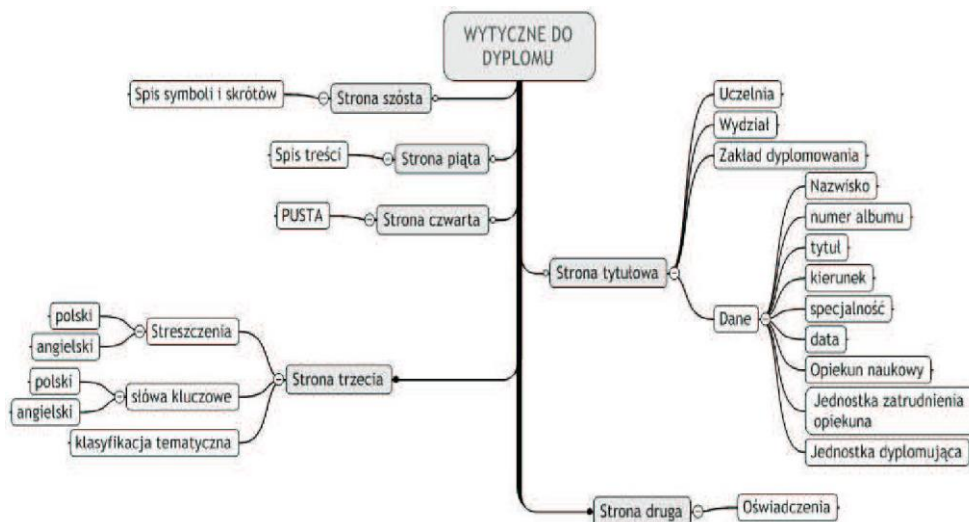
WYTYCZNE DO DYPLOMU

Spis symboli i skrótów
Strona szósta

Spis treści
Strona piąta

PUSTA
Strona czwarta

polski
angielski
Streszczenia
polski
angielski
słowa kluczowe
klasyfikacja tematyczna
Strona trzecia

Uczelnia
Wydział
Zakład dyplomowania
Strona tytułowa
Dane
Nazwisko
numer albumu
tytuł
kierunek
specjalność
data
Opiekun naukowy
Jednostka zatrudnienia opiekuna
Jednostka dyplomująca

Strona druga
Oświadczenia